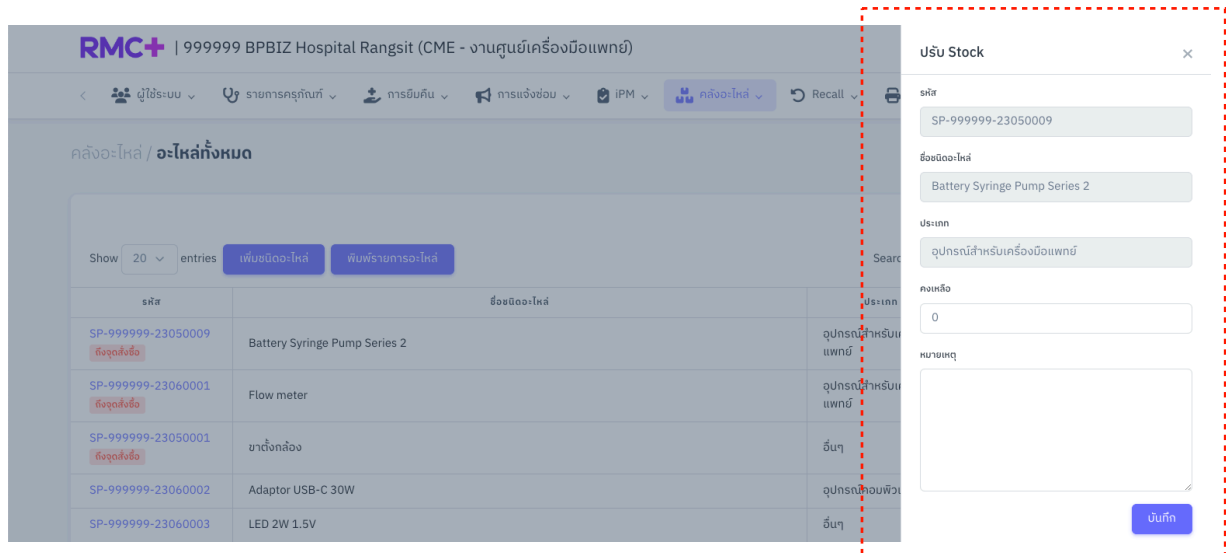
RMC+ | 999999 BPBIZ Hospital Rangsit (CME - งานศูนย์เครื่องมือแพทย์)

ผู้ใช้ระบบ รายการครุภัณฑ์ การยืมคืน การแจ้งซ่อม iPM คลังอะไหล่ Recall

คลังอะไหล่ / อะไหล่ทั้งหมด

Show 20 entries เพิ่มชนิดอะไหล่ พิมพ์รายการอะไหล่ Searc

| รหัส | ชื่อชนิดอะไหล่ | ประเภท |
|---|---|---|
| SP-999999-23050009 ถึงจุดสั่งซื้อ | Battery Syringe Pump Series 2 | อุปกรณ์สำหรับเ แพทย์ |
| SP-999999-23060001 ถึงจุดสั่งซื้อ | Flow meter | อุปกรณ์สำหรับเ แพทย์ |
| SP-999999-23050001 ถึงจุดสั่งซื้อ | ขาตั้งกล้อง | อื่นๆ |
| SP-999999-23060002 | Adaptor USB-C 30W | อุปกรณ์คอมพิวเ |
| SP-999999-23060003 | LED 2W 1.5V | อื่นๆ |

ปรับ Stock ×

รหัส
SP-999999-23050009

ชื่อชนิดอะไหล่
Battery Syringe Pump Series 2

ประเภท
อุปกรณ์สำหรับเครื่องมือแพทย์

คงเหลือ
0

หมายเหตุ

บันทึก